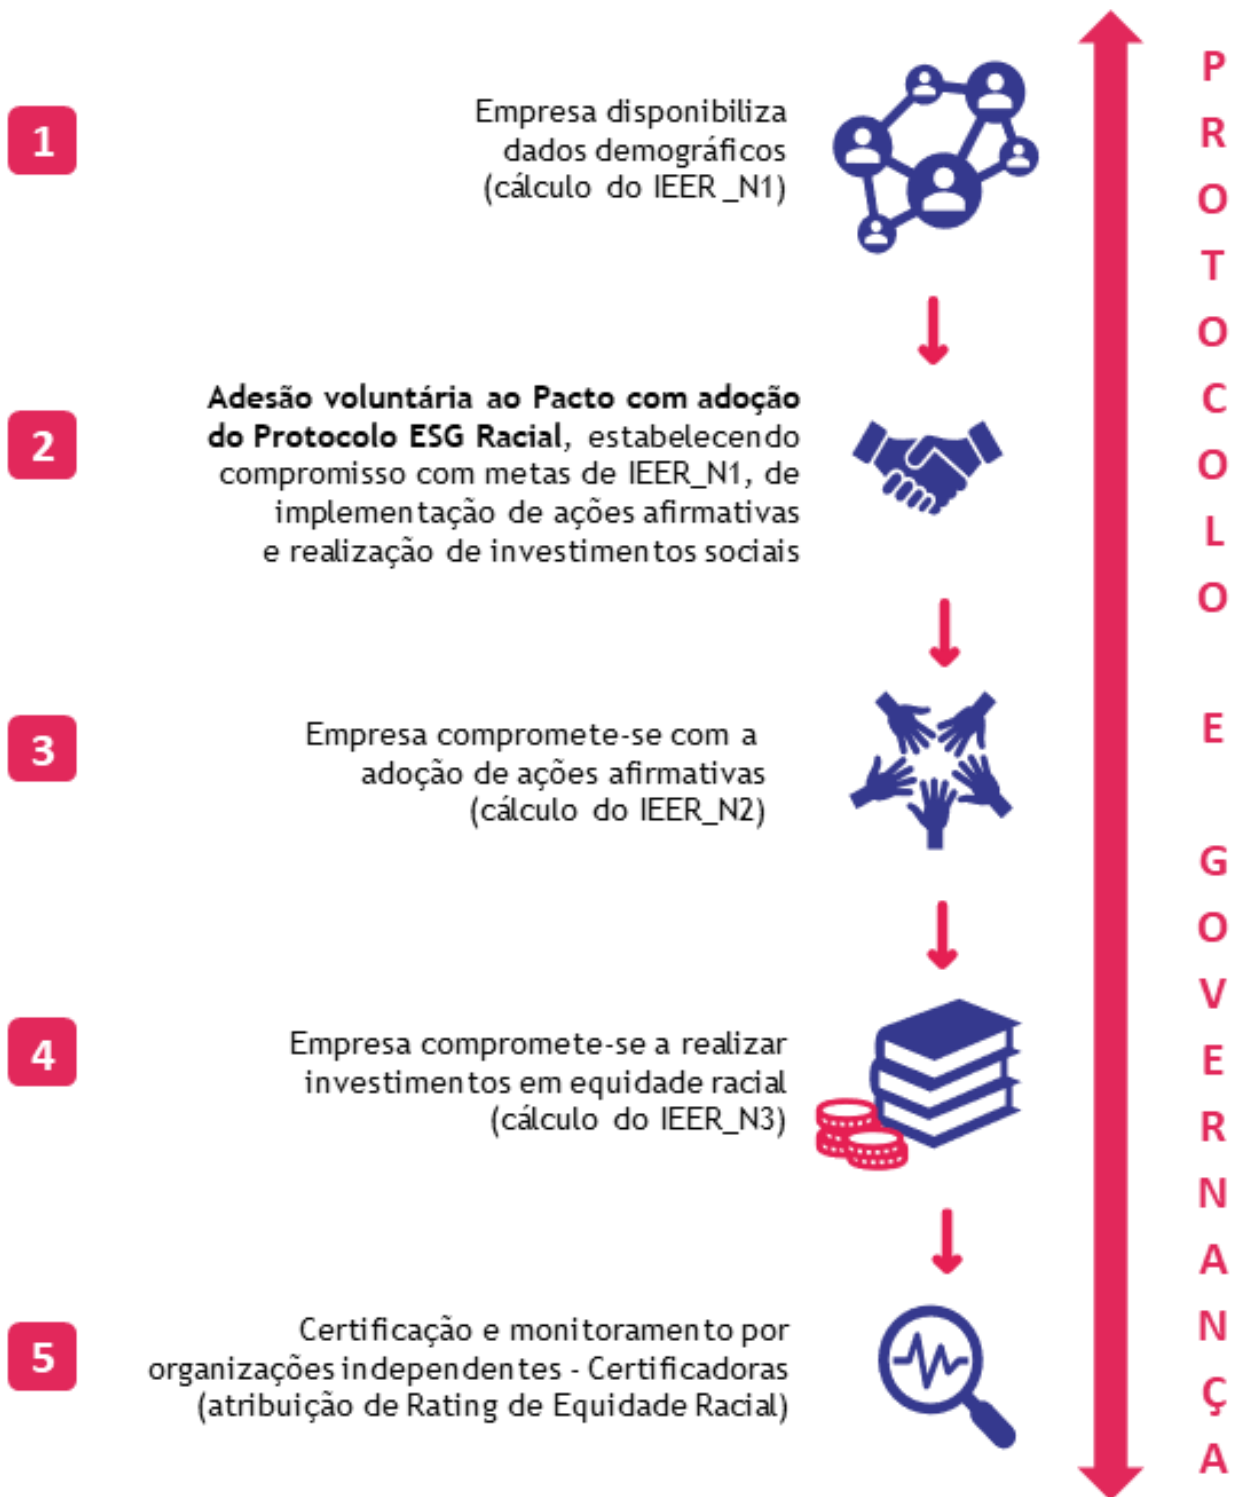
1

Empresa disponibiliza dados demográficos (cálculo do IEER_N1)

2

**Adesão voluntária ao Pacto com adoção do Protocolo ESG Racial**, estabelecendo compromisso com metas de IEER_N1, de implementação de ações afirmativas e realização de investimentos sociais

3

Empresa compromete-se com a adoção de ações afirmativas (cálculo do IEER_N2)

4

Empresa compromete-se a realizar investimentos em equidade racial (cálculo do IEER_N3)

5

Certificação e monitoramento por organizações independentes - Certificadoras (atribuição de Rating de Equidade Racial)

PROTOCOLO E GOVERNANÇA